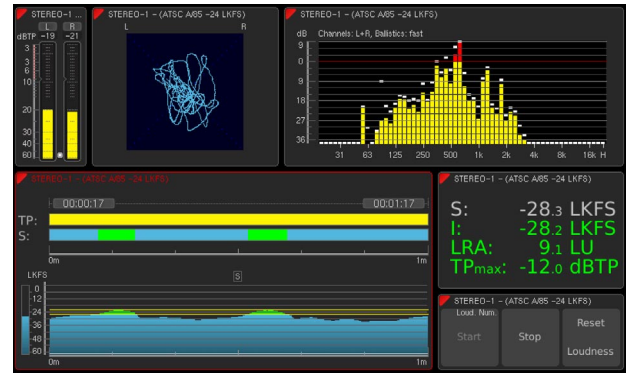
STEREO-1 ...
L R
dBTP -19 -21
3
6
9
20
30
40
60

STEREO-1 - (ATSC A/85 -24 LKFS)
L R

STEREO-1 - (ATSC A/85 -24 LKFS)
dB Channels: L+R, Ballistics: fast
0
9
18
27
36
31 63 125 250 500 1k 2k 4k 8k 16k H

STEREO-1 - (ATSC A/85 -24 LKFS)
00:00:17 00:01:17
TP:
S:
0m 1m
LKFS S
0
-12
-24
-36
-48
-60
0m 1m

STEREO-1 - (ATSC A/85 -24 LKFS)
S: -28.3 LKFS
I: -28.2 LKFS
LRA: 9.1 LU
TPmax: -12.0 dBTP

STEREO-1 - (ATSC A/85 -24 LKFS)
Loud. Num.
Start
Stop
Reset
Loudness